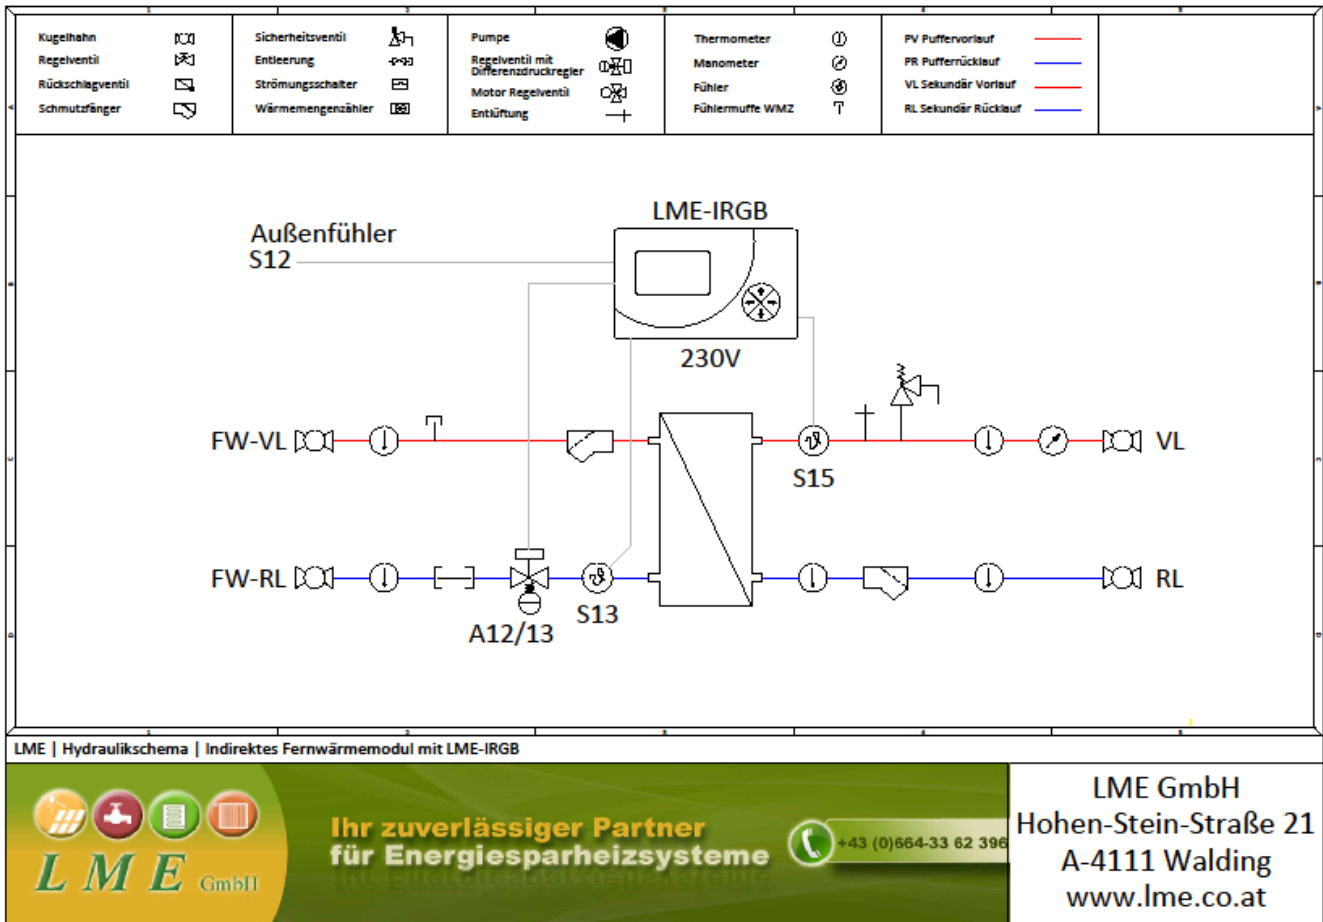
Kugelhahn
Regelventil
Rückschlagventil
Schmutzfänger

Sicherheitsventil
Entleerung
Strömungsschalter
Wärmemengenzähler

Pumpe
Regelventil mit Differenzdruckregler
Motor Regelventil
Entlüftung

Thermometer
Manometer
Fühler
Fühlermuffe WMZ

PV Puffervorlauf
PR Pufferrücklauf
VL Sekundär Vorlauf
RL Sekundär Rücklauf

LME-IRGB
Außenfühler
S12
230V
FW-VL
VL
S15
FW-RL
RL
S13
A12/13

LME | Hydraulikschema | Indirektes Fernwärmemodul mit LME-IRGB

LME GmbH
Ihr zuverlässiger Partner
für Energiesparheizsysteme
+43 (0)664-33 62 396

LME GmbH
Hohen-Stein-Straße 21
A-4111 Walding
www.lme.co.at